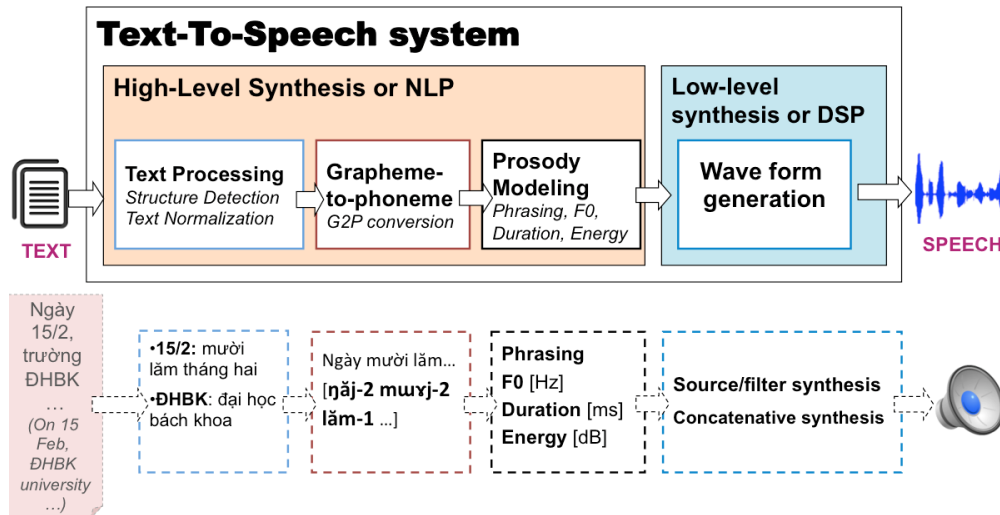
Text-To-Speech system

High-Level Synthesis or NLP

Low-level synthesis or DSP

Text Processing
*Structure Detection*
*Text Normalization*

Grapheme-to-phoneme
*G2P conversion*

Prosody Modeling
*Phrasing, F0, Duration, Energy*

Wave form generation

TEXT

SPEECH

Ngày 15/2, trường ĐHBK …
*(On 15 Feb, ĐHBK university …)*

•**15/2:** mười lăm tháng hai
•**ĐHBK**: đại học bách khoa

Ngày mười lăm…
[**ŋăj-2 mɯɤj-2 lăm-1** …]

**Phrasing**
**F0** [Hz]
**Duration** [ms]
**Energy** [dB]

**Source/filter synthesis**
**Concatenative synthesis**